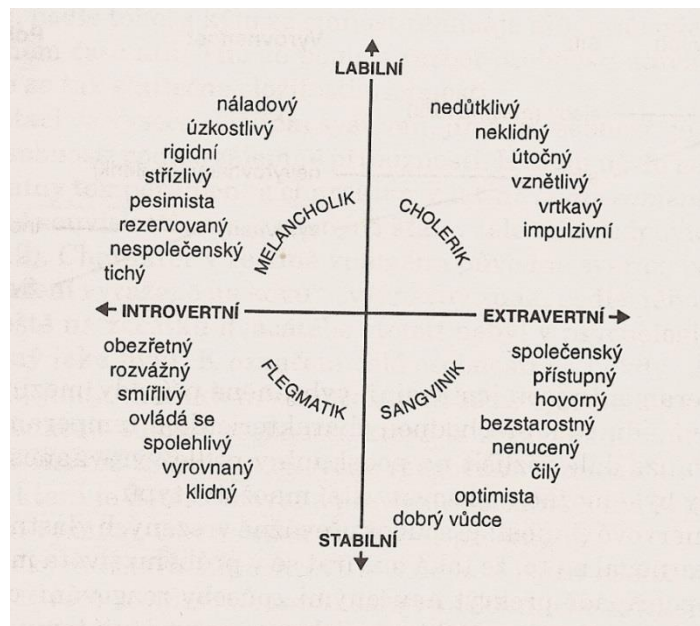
LABILNÍ

náladový
úzkostlivý
rigidní
střízlivý
pesimista
rezervovaný
nespolečenský
tichý

nedůtklivý
neklidný
útočný
vznětlivý
vrtkavý
impulzivní

MELANCHOLIK
CHOLERIK

INTROVERTNÍ
EXTRAVERTNÍ

FLEGMATIK
SANGVINIK

obezřetný
rozvážný
smířlivý
ovládá se
spolehlivý
vyrovnaný
klidný

společenský
přístupný
hovorný
bezstarostný
nenucený
čilý
optimista
dobrý vůdce

STABILNÍ